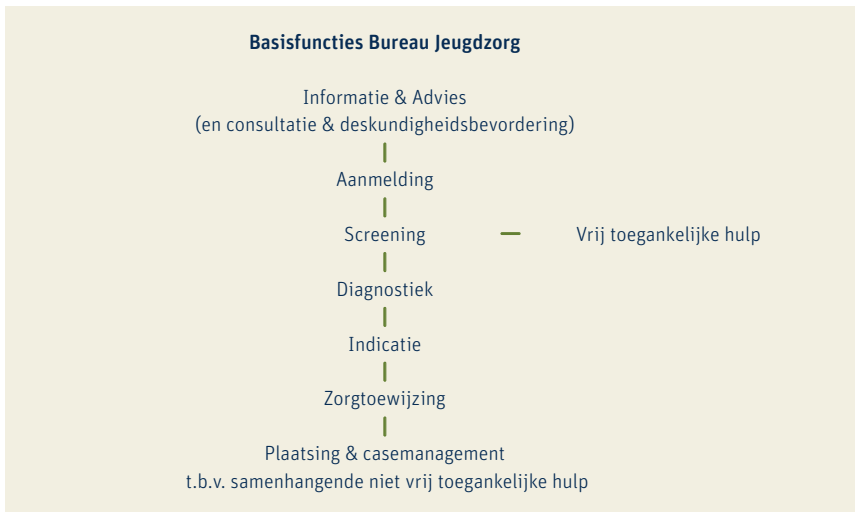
Basisfuncties Bureau Jeugdzorg

Informatie & Advies
(en consultatie & deskundigheidsbevordering)

Aanmelding

Screening

Vrij toegankelijke hulp

Diagnostiek

Indicatie

Zorgtoewijzing

Plaatsing & casemanagement
t.b.v. samenhangende niet vrij toegankelijke hulp